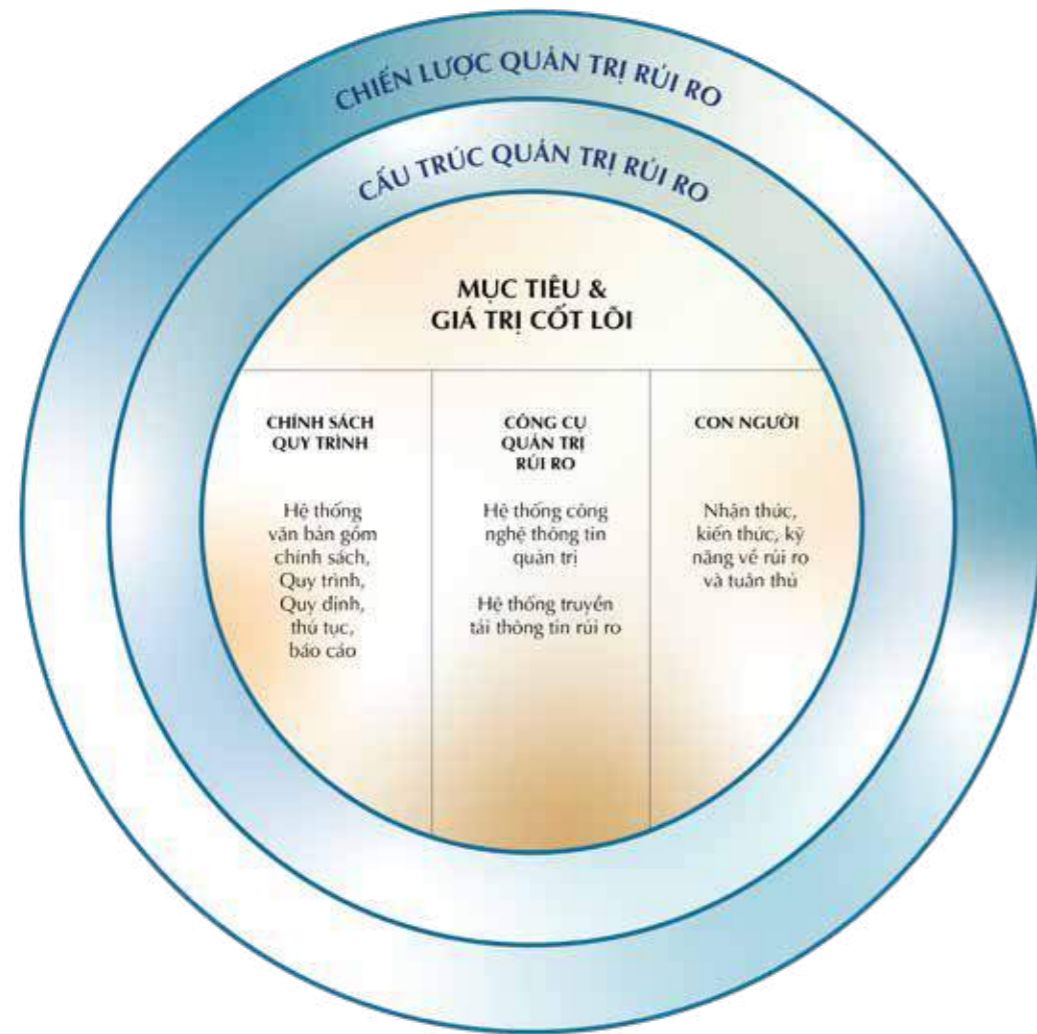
CHIẾN LƯỢC QUẢN TRỊ RỦI RO

CẤU TRÚC QUẢN TRỊ RỦI RO

MỤC TIÊU & GIÁ TRỊ CỐT LÕI

CHÍNH SÁCH QUY TRÌNH

Hệ thống văn bản gồm chính sách, Quy trình, Quy định, thủ tục, báo cáo

CÔNG CỤ QUẢN TRỊ RỦI RO

Hệ thống công nghệ thông tin quản trị

Hệ thống truyền tải thông tin rủi ro

CON NGƯỜI

Nhận thức, kiến thức, kỹ năng về rủi ro và tuân thủ